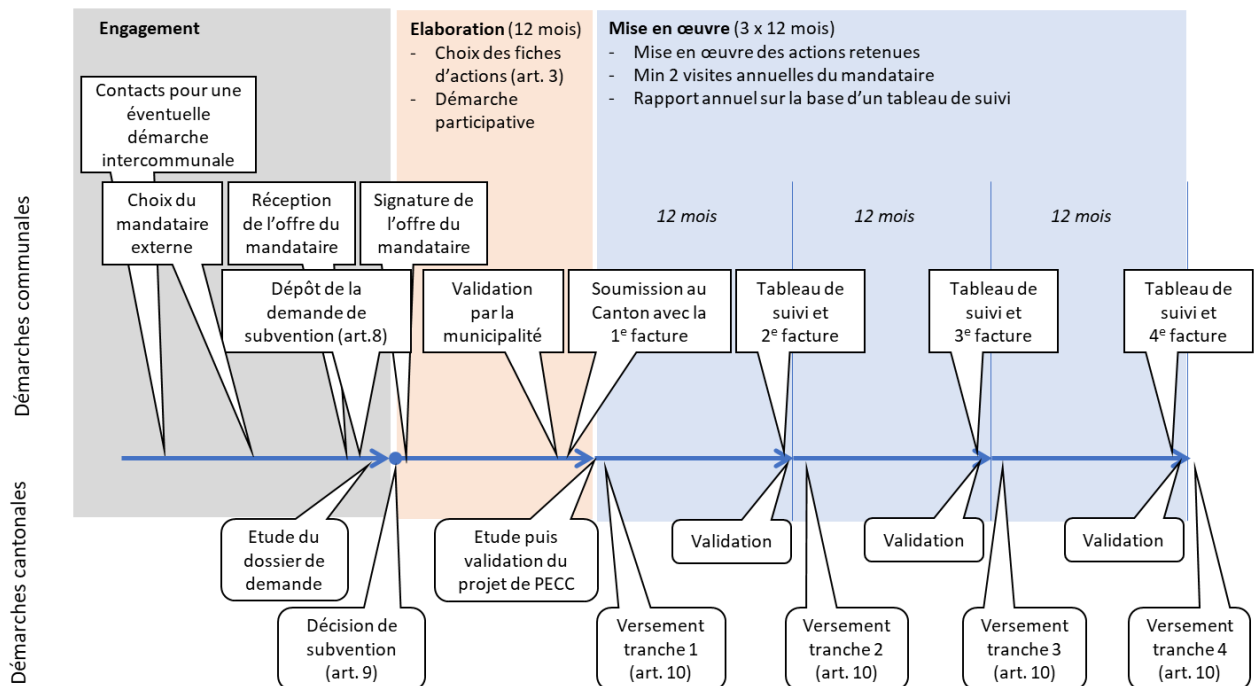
Engagement

Elaboration (12 mois)
- Choix des fiches d'actions (art. 3)
- Démarche participative

Mise en œuvre (3 x 12 mois)
- Mise en œuvre des actions retenues
- Min 2 visites annuelles du mandataire
- Rapport annuel sur la base d'un tableau de suivi

Démarches communales

Contacts pour une éventuelle démarche intercommunale

Choix du mandataire externe

Réception de l'offre du mandataire

Signature de l'offre du mandataire

12 mois

12 mois

12 mois

Dépôt de la demande de subvention (art.8)

Validation par la municipalité

Soumission au Canton avec la 1$^{e}$ facture

Tableau de suivi et 2$^{e}$ facture

Tableau de suivi et 3$^{e}$ facture

Tableau de suivi et 4$^{e}$ facture

Démarches cantonales

Etude du dossier de demande

Etude puis validation du projet de PECC

Validation

Validation

Validation

Décision de subvention (art. 9)

Versement tranche 1 (art. 10)

Versement tranche 2 (art. 10)

Versement tranche 3 (art. 10)

Versement tranche 4 (art. 10)